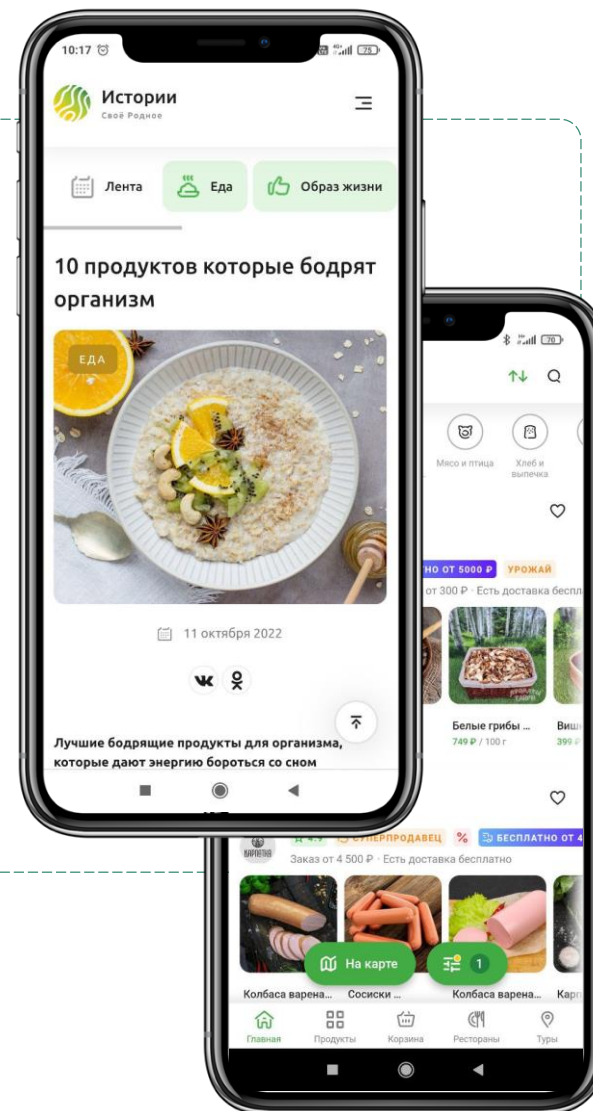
10:17

Истории
Своё Родное

Лента
Еда
Образ жизни

10 продуктов которые бодрят организм

ЕДА

11 октября 2022

Лучшие бодрящие продукты для организма, которые дают энергию бороться со сном

Мясо и птица
Хлеб и выпечка

НО ОТ 5000 ₽
УРОЖАЙ
от 300 ₽ · Есть доставка бесплатно

Белые грибы ...
749 ₽ / 100 г
Виш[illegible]
399

СУПЕРПРОДАВЕЦ
%
БЕСПЛАТНО ОТ 4
Заказ от 4 500 ₽ · Есть доставка бесплатно

На карте
1

Колбаса варена...
Сосиски ...
Колбаса варена...
Карт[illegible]

Главная
Продукты
Корзина
Рестораны
Туры